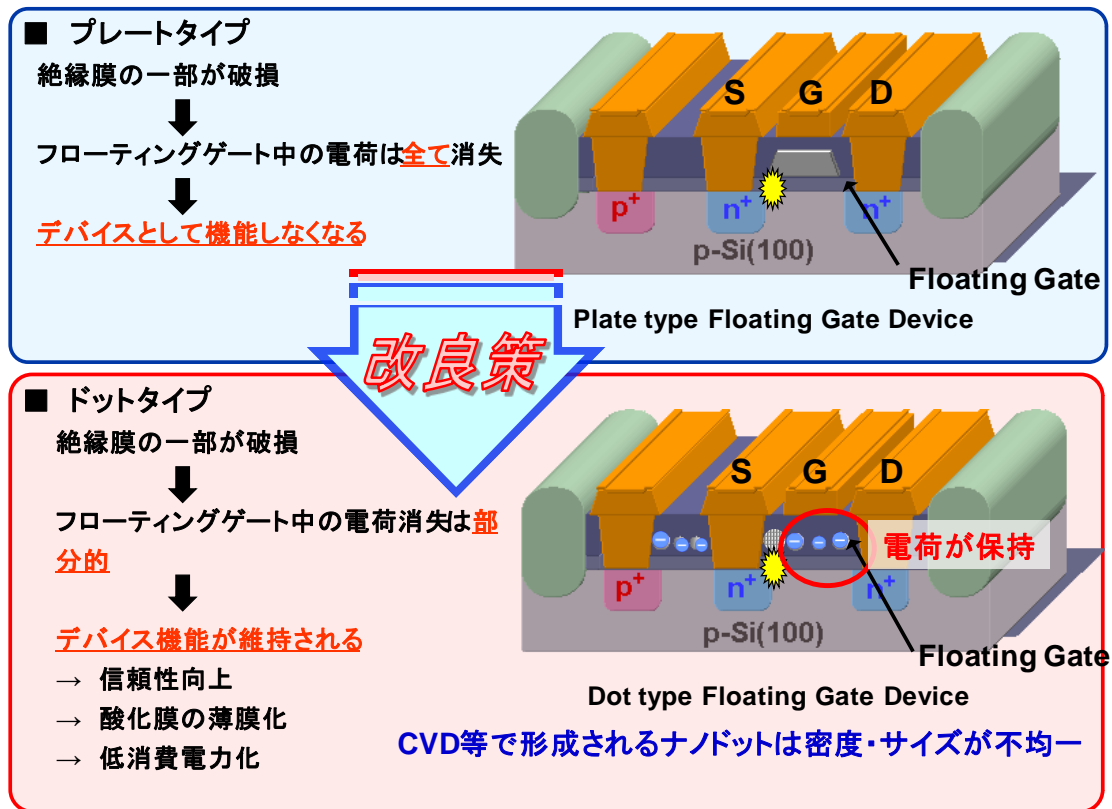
■ プレートタイプ

絶縁膜の一部が破損

フローティングゲート中の電荷は全て消失

デバイスとして機能しなくなる

S G D

$p^+$ $n^+$ $n^+$

p-Si(100)

Floating Gate

Plate type Floating Gate Device

改良策

■ ドットタイプ

絶縁膜の一部が破損

フローティングゲート中の電荷消失は部分的

デバイス機能が維持される

→ 信頼性向上

→ 酸化膜の薄膜化

→ 低消費電力化

S G D

電荷が保持

$p^+$ $n^+$ $n^+$

p-Si(100)

Floating Gate

Dot type Floating Gate Device

CVD等で形成されるナノドットは密度・サイズが不均一